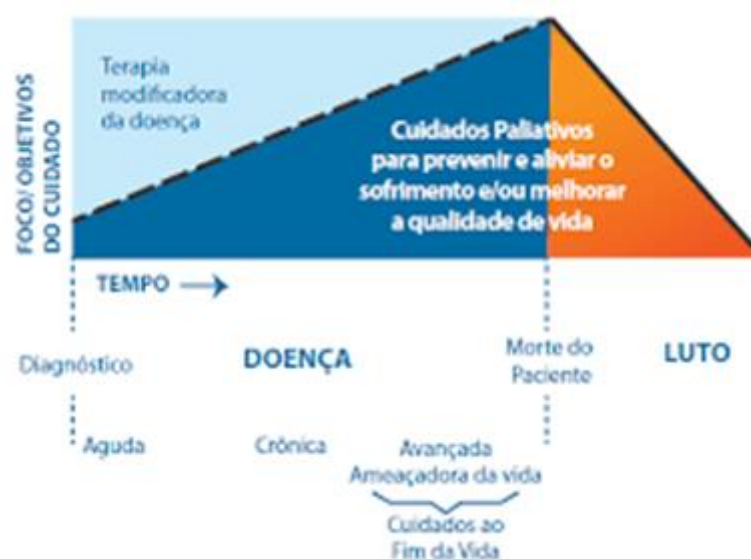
FOCO/ OBJETIVOS DO CUIDADO

Terapia modificadora da doença

Cuidados Paliativos para prevenir e aliviar o sofrimento e/ou melhorar a qualidade de vida

TEMPO →

Diagnóstico

DOENÇA

Morte do Paciente

LUTO

Aguda

Crônica

Avançada
Ameaçadora da vida

Cuidados ao Fim da Vida